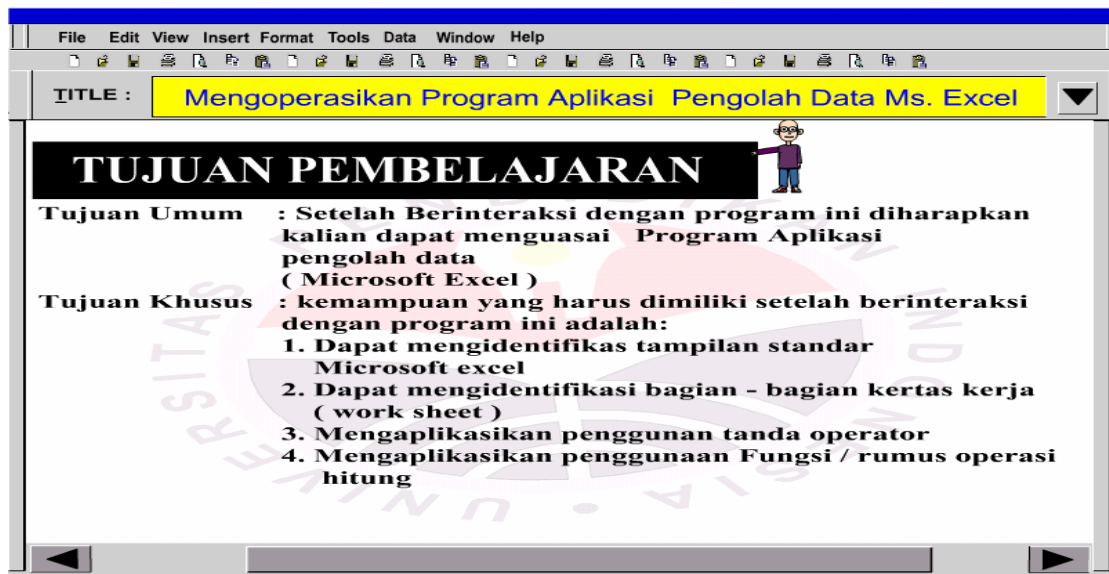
File Edit View Insert Format Tools Data Window Help

TITLE : Mengoperasikan Program Aplikasi Pengolah Data Ms. Excel

TUJUAN PEMBELAJARAN

Tujuan Umum : Setelah Berinteraksi dengan program ini diharapkan kalian dapat menguasai Program Aplikasi pengolah data ( Microsoft Excel )

Tujuan Khusus : kemampuan yang harus dimiliki setelah berinteraksi dengan program ini adalah:
1. Dapat mengidentifikas tampilan standar Microsoft excel
2. Dapat mengidentifikasi bagian - bagian kertas kerja ( work sheet )
3. Mengaplikasikan penggunan tanda operator
4. Mengaplikasikan penggunaan Fungsi / rumus operasi hitung